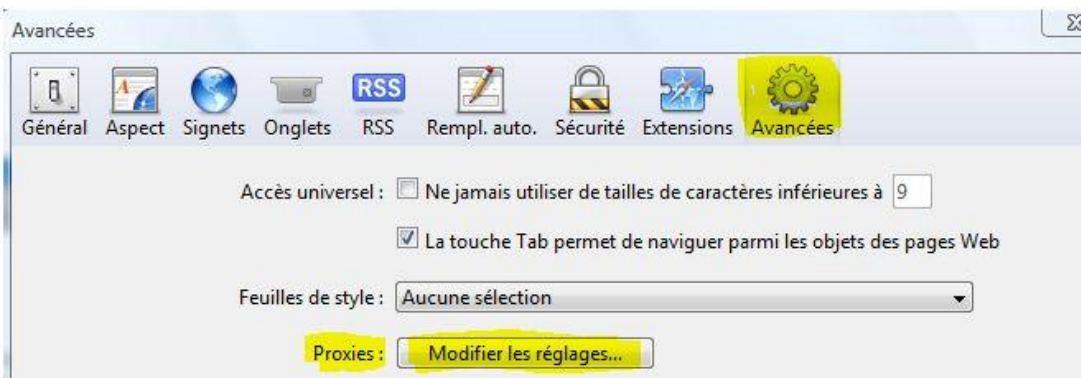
Avancées

Général Aspect Signets Onglets RSS RSS Rempl. auto. Sécurité Extensions Avancées

Accès universel : Ne jamais utiliser de tailles de caractères inférieures à 9

La touche Tab permet de naviguer parmi les objets des pages Web

Feuilles de style : Aucune sélection

Proxies : Modifier les réglages...